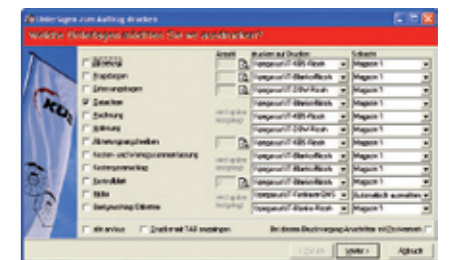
Unterlagen zum Auftrag drucken

Welche Unterlagen möchten Sie ausdrucken?

Anzahl | drucken auf Drucker | Schacht

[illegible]
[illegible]
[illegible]
Gutachten
Rechnung
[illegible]
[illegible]
Kosten- und Vertragszusammenfassung
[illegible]
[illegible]
Bilder
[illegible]

alle an/aus
Druck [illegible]

< Zurück
Weiter >
Abbruch